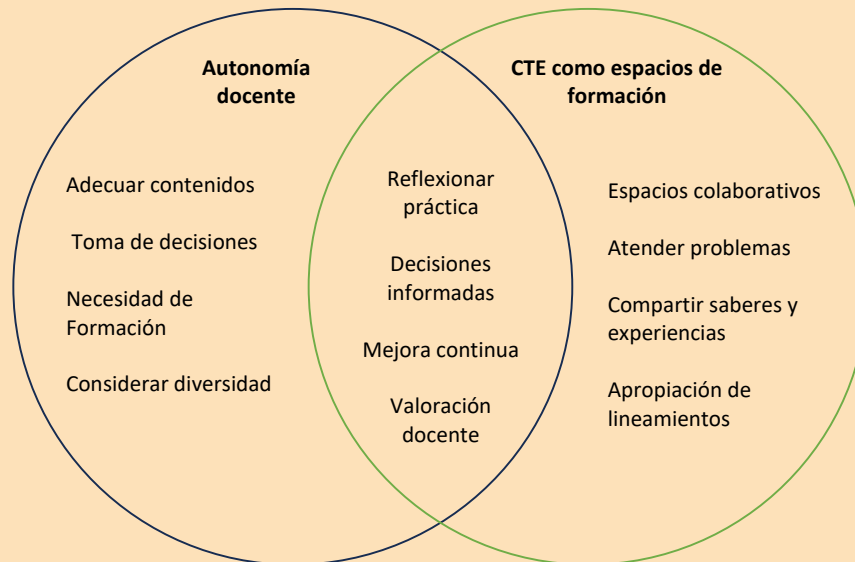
Autonomía docente

CTE como espacios de formación

Adecuar contenidos

Toma de decisiones

Necesidad de Formación

Considerar diversidad

Reflexionar práctica

Decisiones informadas

Mejora continua

Valoración docente

Espacios colaborativos

Atender problemas

Compartir saberes y experiencias

Apropiación de lineamientos